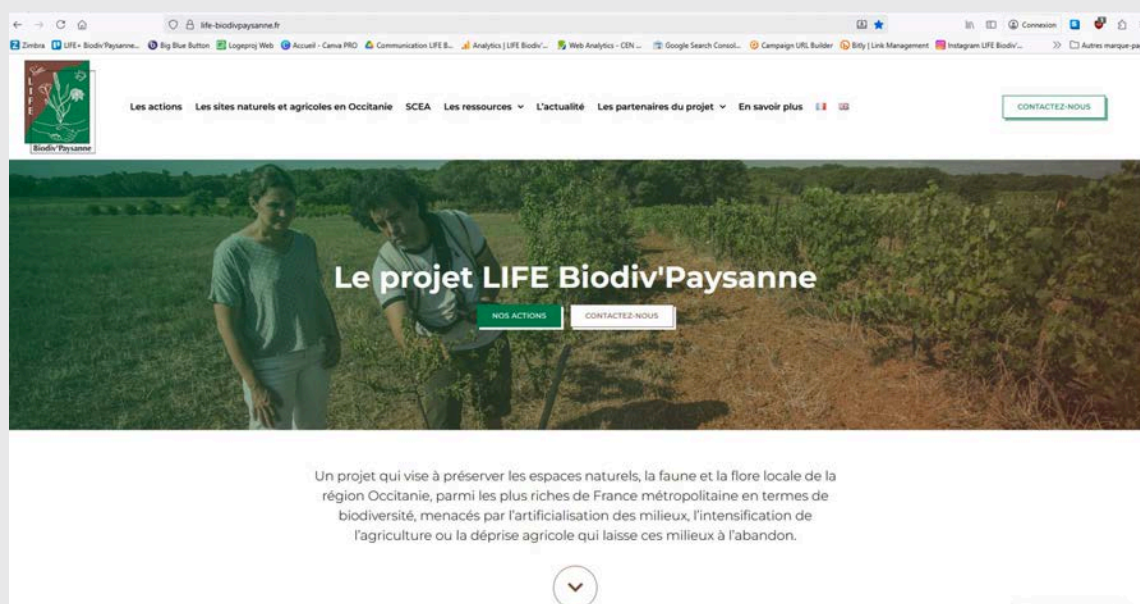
life-biodivpaysanne.fr

Connexion

Zimbra | LIFE+ Biodiv'Paysanne... | Big Blue Button | Logeproj Web | Accueil - Canva PRO | Communication LIFE B... | Analytics | LIFE Biodiv'... | Web Analytics - CEN ... | Google Search Consol... | Campaign URL Builder | Bitly | Link Management | Instagram LIFE Biodiv'... | Autres marque-pa

LIFE Biodiv'Paysanne

Les actions Les sites naturels et agricoles en Occitanie SCEA Les ressources L'actualité Les partenaires du projet En savoir plus

CONTACTEZ-NOUS

Le projet LIFE Biodiv'Paysanne

NOS ACTIONS CONTACTEZ-NOUS

Un projet qui vise à préserver les espaces naturels, la faune et la flore locale de la région Occitanie, parmi les plus riches de France métropolitaine en termes de biodiversité, menacés par l'artificialisation des milieux, l'intensification de l'agriculture ou la déprise agricole qui laisse ces milieux à l'abandon.